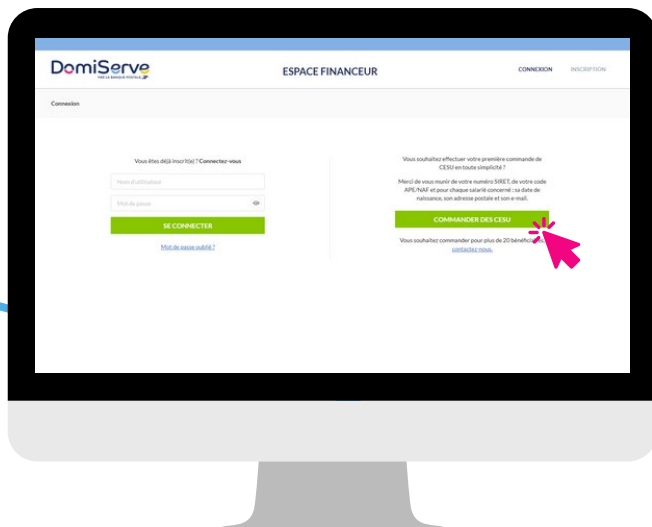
DomiServe
PAR LA BANQUE POSTALE

ESPACE FINANCEUR

CONNEXION

INSCRIPTION

Connexion

Vous êtes déjà inscrit(e) ? Connectez-vous

Nom d'utilisateur

Mot de passe

SE CONNECTER

Mot de passe oublié ?

Vous souhaitez effectuer votre première commande de CESU en toute simplicité ?

Merci de vous munir de votre numéro SIRET, de votre code APE/NAF et pour chaque salarié concerné : sa date de naissance, son adresse postale et son e-mail.

COMMANDER DES CESU

Vous souhaitez commander pour plus de 20 bénéfici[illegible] contactez-nous.